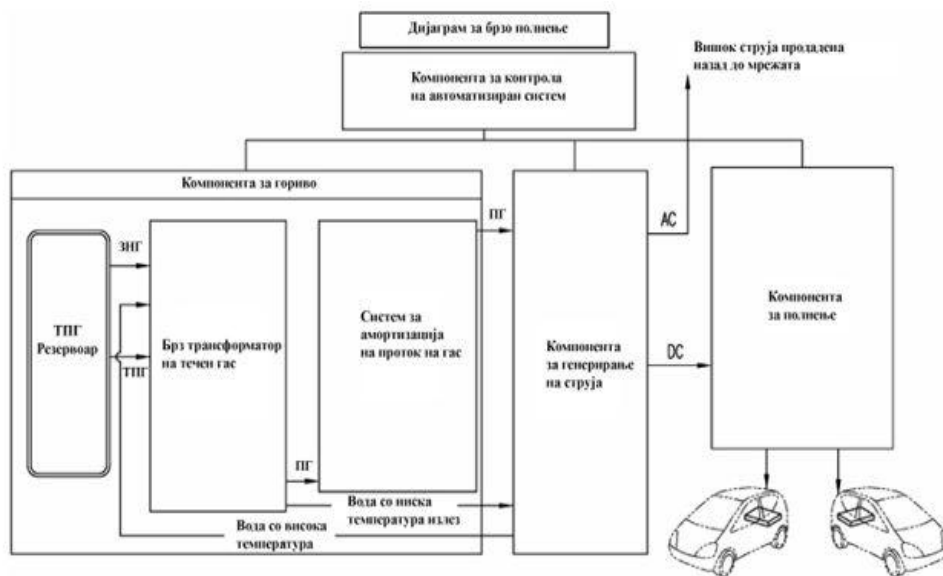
Дијаграм за брзо полнење

Компонента за контрола на автоматизиран систем

Вишок струја продадена назад до мрежата

Компонента за гориво

ТПГ Резервоар

ЗНГ

ТПГ

Брз трансформатор на течен гас

ПГ

Систем за амортизација на проток на гас

ПГ

Компонента за генерирање на струја

AC

DC

Компонента за полнење

Вода со ниска температура излез

Вода со висока температура